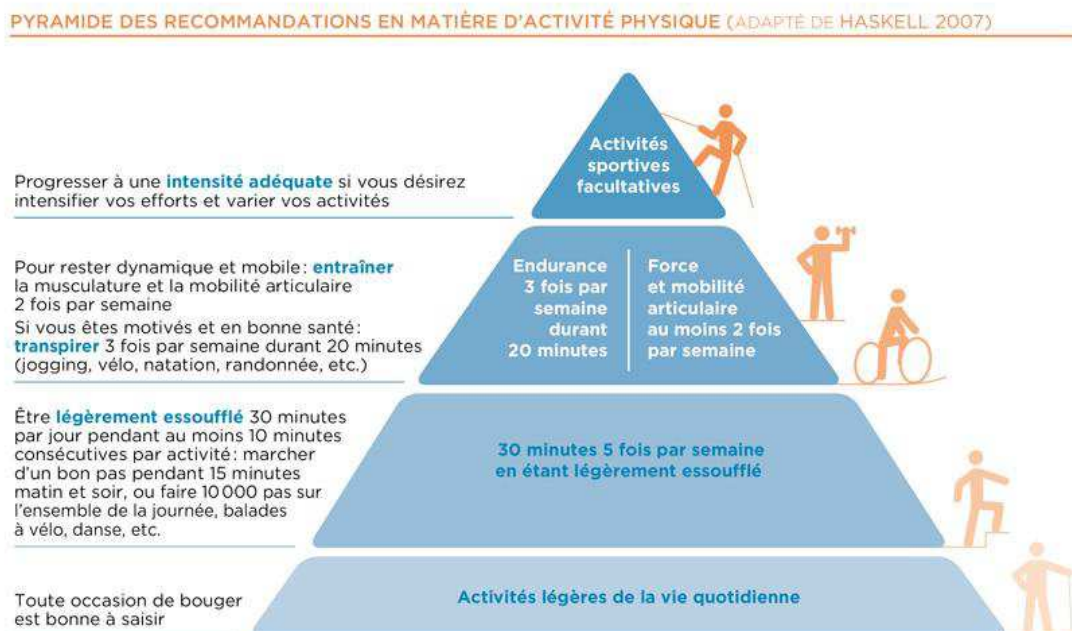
PYRAMIDE DES RECOMMANDATIONS EN MATIÈRE D'ACTIVITÉ PHYSIQUE (ADAPTÉ DE HASKELL 2007)

Activités sportives facultatives

Progresser à une intensité adéquate si vous désirez intensifier vos efforts et varier vos activités

Endurance 3 fois par semaine durant 20 minutes

Force et mobilité articulaire au moins 2 fois par semaine

Pour rester dynamique et mobile: entraîner la musculature et la mobilité articulaire 2 fois par semaine

Si vous êtes motivés et en bonne santé: transpirer 3 fois par semaine durant 20 minutes (jogging, vélo, natation, randonnée, etc.)

Être légèrement essoufflé 30 minutes par jour pendant au moins 10 minutes consécutives par activité: marcher d'un bon pas pendant 15 minutes matin et soir, ou faire 10 000 pas sur l'ensemble de la journée, balades à vélo, danse, etc.

30 minutes 5 fois par semaine en étant légèrement essoufflé

Toute occasion de bouger est bonne à saisir

Activités légères de la vie quotidienne